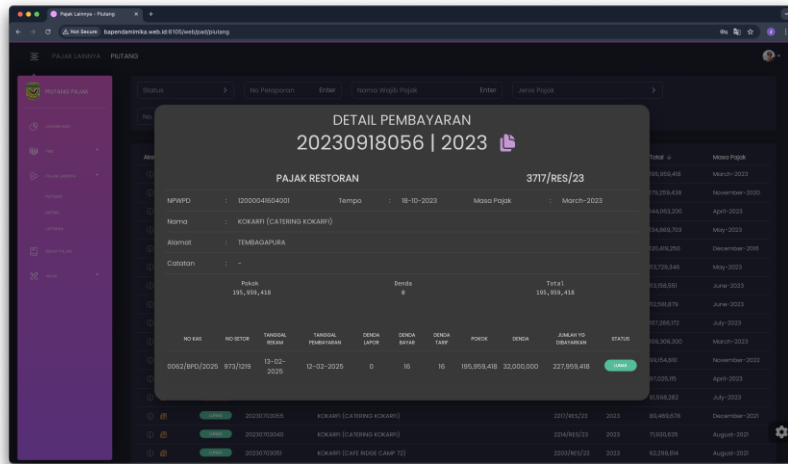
Pajak Lainnya - Piutang

Not Secure bapendamimika.web.id:6105/web/pad/piutang

PAJAK LAINNYA PIUTANG

Status
No Pelaporan Enter
Nama Wajib Pajak Enter
Jenis Pajak

DETAIL PEMBAYARAN
20230918056 | 2023

PAJAK RESTORAN
3717/RES/23

NPWPD : 120000416O4001
Tempo : 18-10-2023
Masa Pajak : March-2023
Nama : KOKARFI (CATERING KOKARFI)
Alamat : TEMBAGAPURA
Catatan : -

Pokok
195,959,418
Denda
0
Total
195,959,418

| NO KAS | NO SETOR | TANGGAL REKAM | TANGGAL PEMBAYARAN | DENDA LAPOR | DENDA BAYAR | DENDA TARIF | POKOK | DENDA | JUMLAH YG DIBAYARKAN | STATUS |
|---|---|---|---|---|---|---|---|---|---|---|
| 0062/BPD/2025 | 973/1219 | 13-02-2025 | 12-02-2025 | 0 | 16 | 16 | 195,959,418 | 32,000,000 | 227,959,418 | LUNAS |

Total
Masa Pajak
March-2023
November-2020
April-2023
May-2023
December-2018
May-2023
June-2023
June-2023
July-2023
March-2023
November-2022
April-2023
July-2023
December-2021
August-2021
August-2021

20230703055 KOKARFI (CATERING KOKARFI) 2217/RES/23 2023
20230703040 KOKARFI (CATERING KOKARFI) 2214/RES/23 2023
20230703051 KOKARFI (CAFE RIDGE CAMP 72) 2203/RES/23 2023